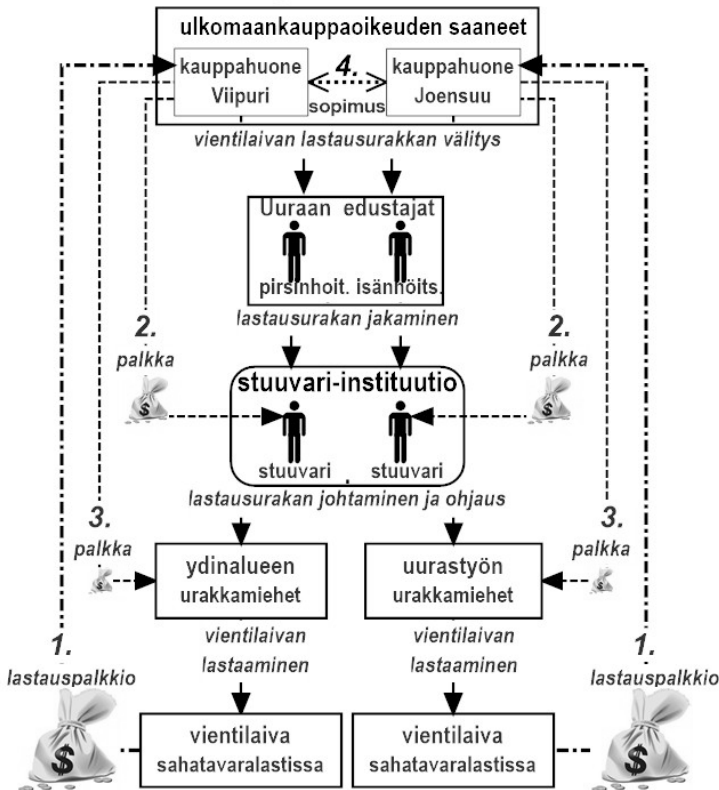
ulkomaankauppaoikeuden saaneet

kauppahuone Viipuri

4.

sopimus

kauppahuone Joensuu

vientilaivan lastausurakkan välitys

Uuraan edustajat

pirsinhoit.

isänhöits.

lastausurakan jakaminen

2.

palkka

2.

palkka

stuuvari-instituutio

stuuvari

stuuvari

lastausurakan johtaminen ja ohjaus

3.

palkka

3.

palkka

ydinalueen urakkamiehet

uurastyön urakkamiehet

vientilaivan lastaaminen

vientilaivan lastaaminen

1.

lastauspalkkio

1.

lastauspalkkio

vientilaiva sahatavaralastissa

vientilaiva sahatavaralastissa